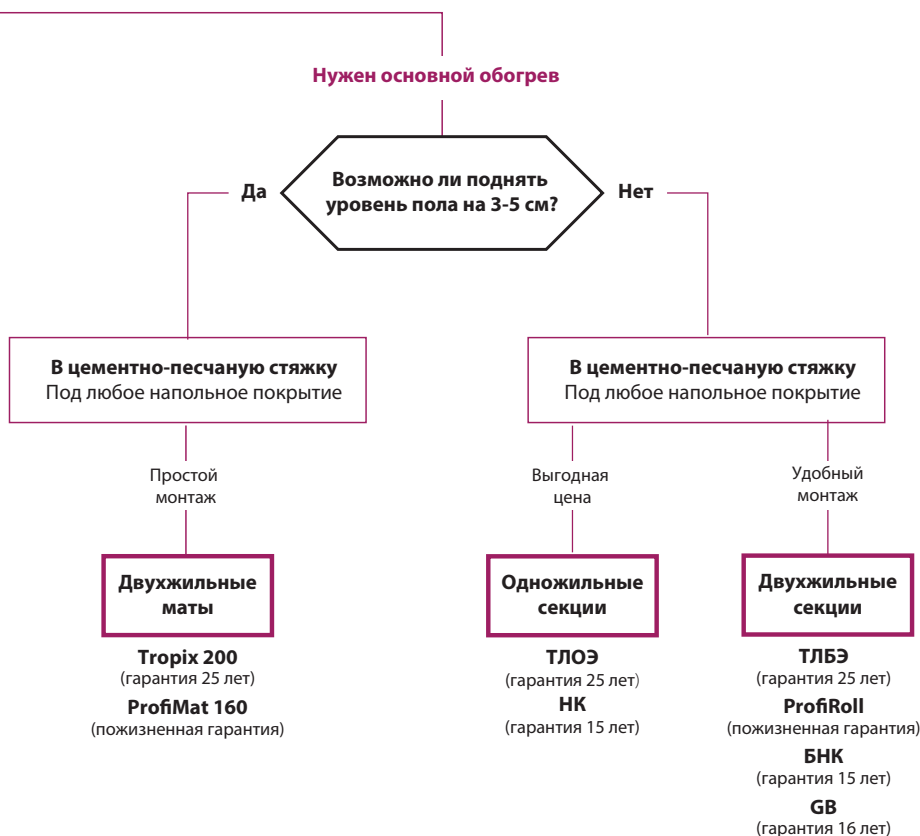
Нужен основной обогрев

Возможно ли поднять уровень пола на 3-5 см?

Да

Нет

В цементно-песчаную стяжку
Под любое напольное покрытие

В цементно-песчаную стяжку
Под любое напольное покрытие

Простой монтаж

Двухжильные маты

Tropix 200
(гарантия 25 лет)
ProfiMat 160
(пожизненная гарантия)

Выгодная цена

Одножильные секции

ТЛОЭ
(гарантия 25 лет)
НК
(гарантия 15 лет)

Удобный монтаж

Двухжильные секции

ТЛБЭ
(гарантия 25 лет)
ProfiRoll
(пожизненная гарантия)
БНК
(гарантия 15 лет)
GB
(гарантия 16 лет)